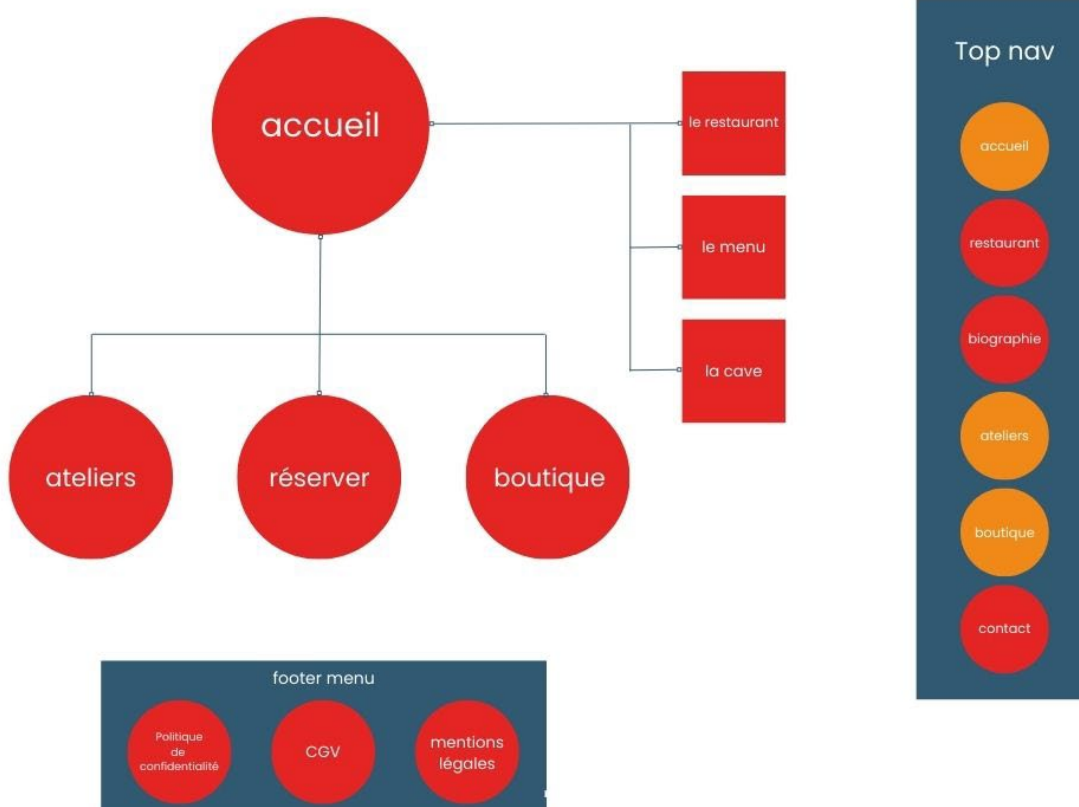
accueil

le restaurant

le menu

la cave

ateliers

réserver

boutique

footer menu

Politique de confidentialité

CGV

mentions légales

Top nav

accueil

restaurant

biographie

ateliers

boutique

contact